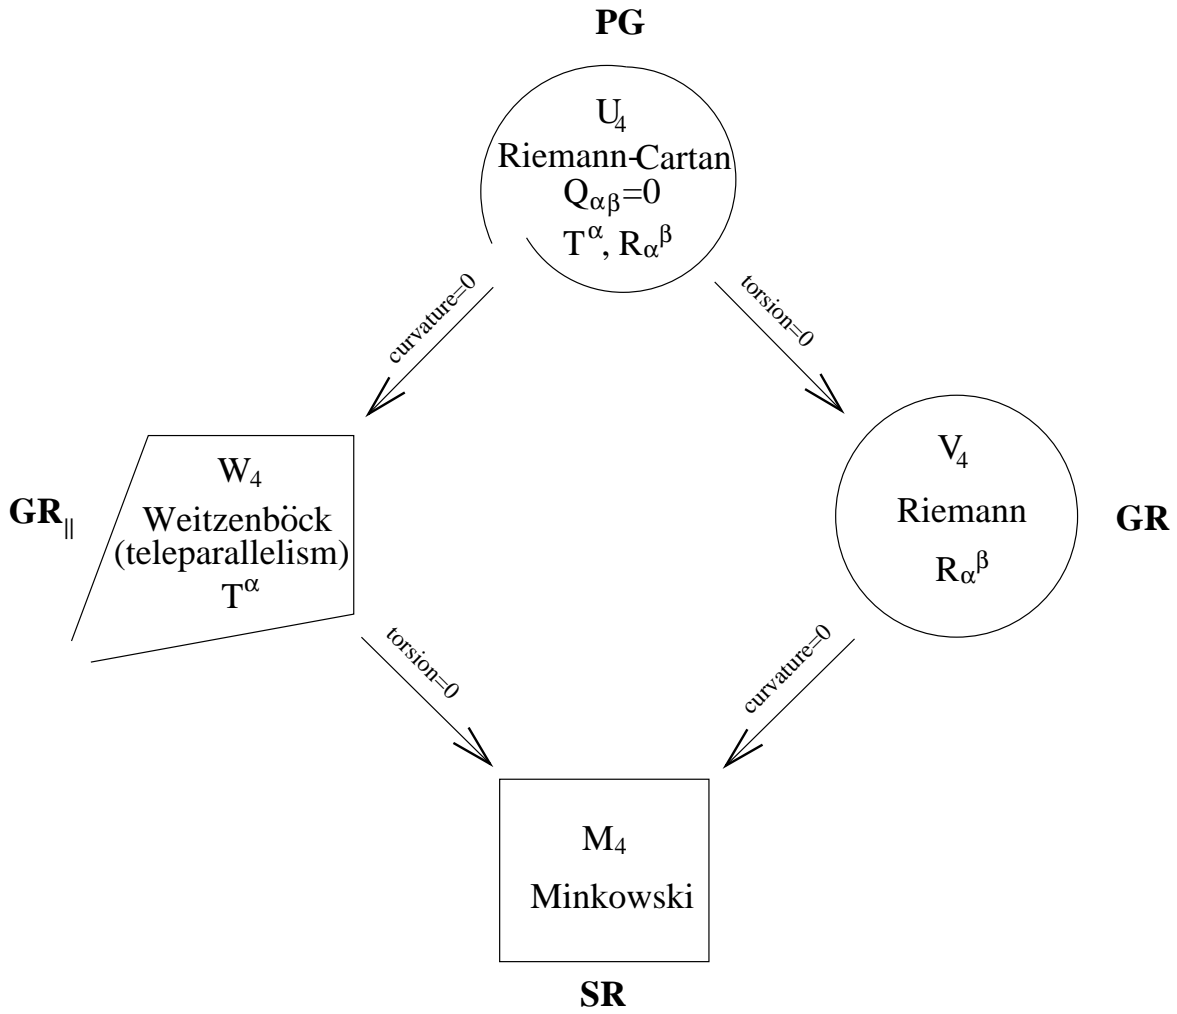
PG

$U_4$
Riemann-Cartan
$Q_{\alpha\beta}=0$
$T^{\alpha}$, $R_{\alpha}{}^{\beta}$

curvature=0

torsion=0

$GR_{||}$

$W_4$
Weitzenböck
(teleparallelism)
$T^{\alpha}$

$V_4$
Riemann
$R_{\alpha}{}^{\beta}$

GR

torsion=0

curvature=0

$M_4$
Minkowski

SR